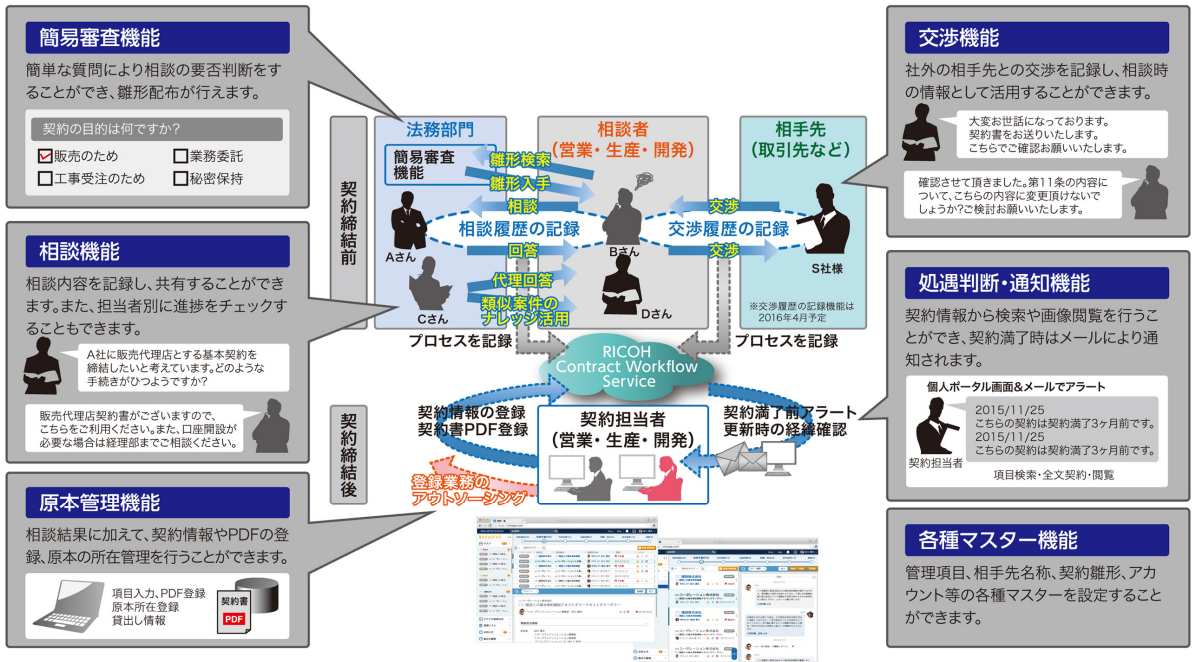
簡易審査機能

簡単な質問により相談の要否判断をすることができ、雛形配布が行えます。

契約の目的は何ですか?

販売のため
業務委託
工事受注のため
秘密保持

相談機能

相談内容を記録し、共有することができます。また、担当者別に進捗をチェックすることもできます。

A社に販売代理店とする基本契約を締結したいと考えています。どのような手続きがひつようですか?

販売代理店契約書がございますので、こちらをご利用ください。また、口座開設が必要な場合は経理部までご相談ください。

原本管理機能

相談結果に加えて、契約情報やPDFの登録、原本の所在管理を行うことができます。

項目入力、PDF登録
原本所在登録
貸出し情報

契約書
PDF

契約締結前

契約締結後

法務部門

簡易審査機能

Aさん

Cさん

相談者
(営業・生産・開発)

Bさん

Dさん

相手先
(取引先など)

S社様

雛形検索
雛形入手
相談
相談履歴の記録
回答
代理回答
類似案件のナレッジ活用

交渉
交渉履歴の記録
交渉

※交渉履歴の記録機能は2016年4月予定

プロセスを記録

プロセスを記録

RICOH
Contract Workflow
Service

契約情報の登録
契約書PDF登録

契約担当者
(営業・生産・開発)

契約満了前アラート
更新時の経緯確認

登録業務の
アウトソーシング

交渉機能

社外の相手先との交渉を記録し、相談時の情報として活用することができます。

大変お世話になっております。
契約書をお送りいたします。
こちらでご確認お願いいたします。

確認させて頂きました。第11条の内容について、こちらの内容に変更頂けないでしょうか?ご検討お願いいたします。

処遇判断・通知機能

契約情報から検索や画像閲覧を行うことができ、契約満了時はメールにより通知されます。

個人ポータル画面&メールでアラート

2015/11/25
こちらの契約は契約満了3ヶ月前です。
2015/11/25
こちらの契約は契約満了3ヶ月前です。

契約担当者

項目検索・全文契約・閲覧

各種マスター機能

管理項目、相手先名称、契約雛形、アカウント等の各種マスターを設定することができます。